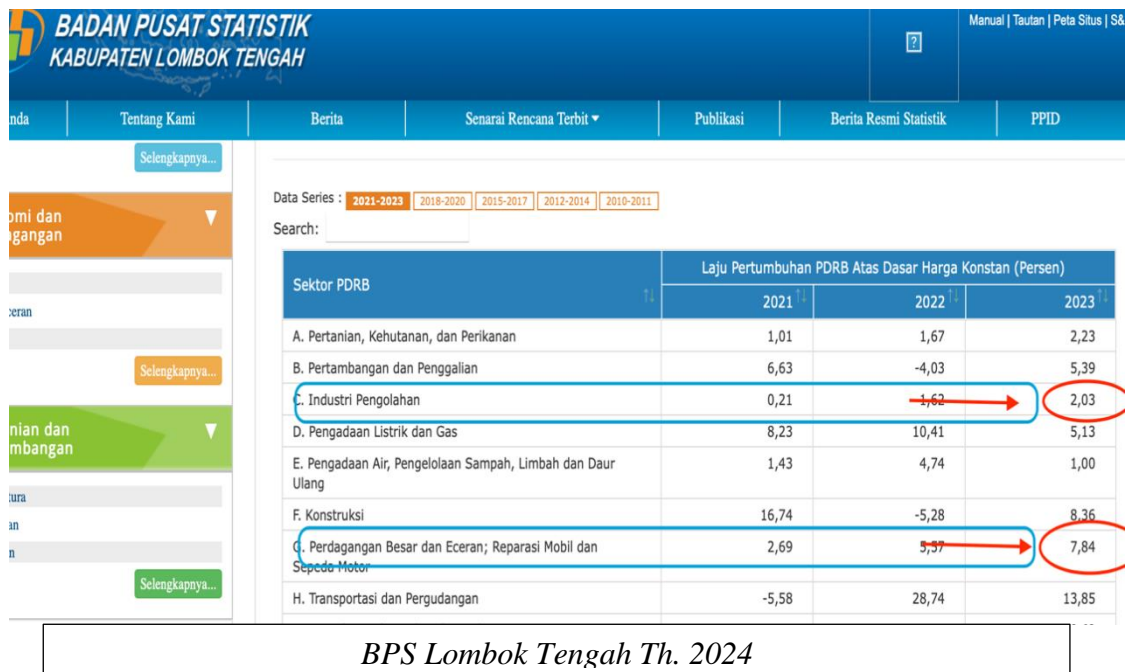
BADAN PUSAT STATISTIK
KABUPATEN LOMBOK TENGAH

Manual | Tautan | Peta Situs | S&

?

nda | Tentang Kami | Berita | Senarai Rencana Terbit ▾ | Publikasi | Berita Resmi Statistik | PPID

Selengkapnya...

omi dan
gangan

ceran

Selengkapnya...

nian dan
mbangan

tura
an
n

Selengkapnya...

Data Series : 2021-2023 | 2018-2020 | 2015-2017 | 2012-2014 | 2010-2011
Search:

| Sektor PDRB | Laju Pertumbuhan PDRB Atas Dasar Harga Konstan (Persen) 2021 | 2022 | 2023 |
|---|---|---|---|
| A. Pertanian, Kehutanan, dan Perikanan | 1,01 | 1,67 | 2,23 |
| B. Pertambangan dan Penggalian | 6,63 | -4,03 | 5,39 |
| C. Industri Pengolahan | 0,21 | -1,62 | 2,03 |
| D. Pengadaan Listrik dan Gas | 8,23 | 10,41 | 5,13 |
| E. Pengadaan Air, Pengelolaan Sampah, Limbah dan Daur Ulang | 1,43 | 4,74 | 1,00 |
| F. Konstruksi | 16,74 | -5,28 | 8,36 |
| G. Perdagangan Besar dan Eceran; Reparasi Mobil dan Sepeda Motor | 2,69 | 5,57 | 7,84 |
| H. Transportasi dan Pergudangan | -5,58 | 28,74 | 13,85 |

BPS Lombok Tengah Th. 2024